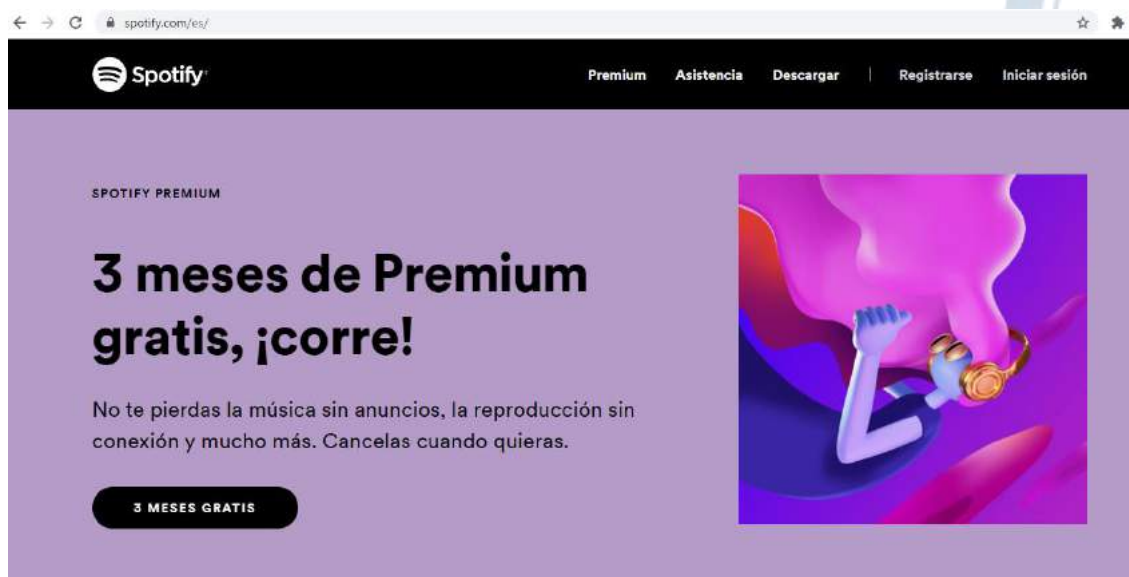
spotify.com/es/

Spotify

Premium Asistencia Descargar | Registrarse Iniciar sesión

SPOTIFY PREMIUM

3 meses de Premium gratis, ¡corre!

No te pierdas la música sin anuncios, la reproducción sin conexión y mucho más. Cancelas cuando quieras.

3 MESES GRATIS